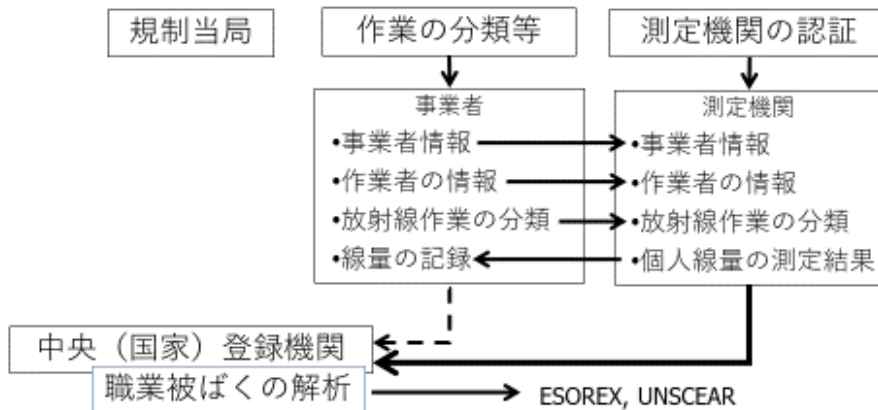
規制当局

作業の分類等

測定機関の認証

事業者
•事業者情報
•作業者の情報
•放射線作業の分類
•線量の記録

測定機関
•事業者情報
•作業者の情報
•放射線作業の分類
•個人線量の測定結果

中央（国家）登録機関

職業被ばくの解析

ESOREX, UNSCEAR